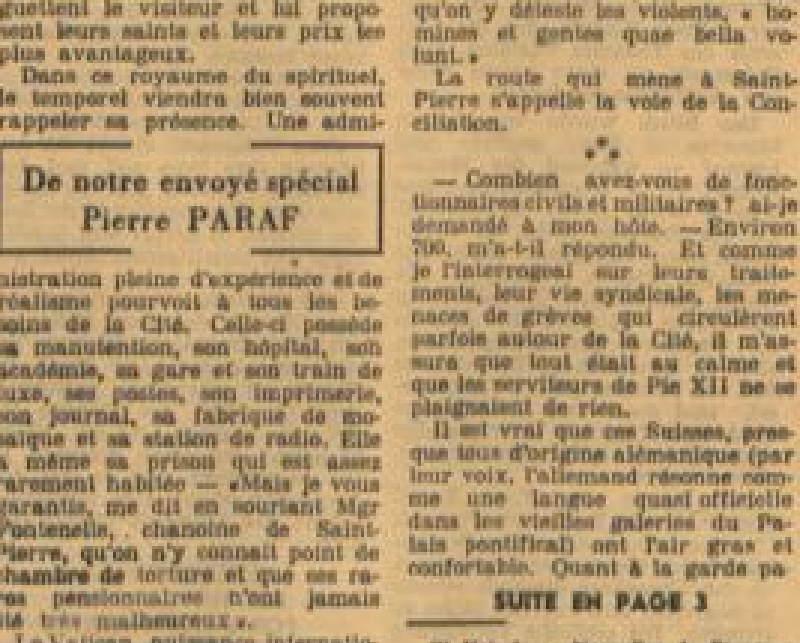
guettent le visiteur et lui proposent leurs saints et leurs prix les plus avantageux.

Dans ce royaume du spirituel, le temporel viendra bien souvent rappeler sa présence. Une administration pleine d'expérience et de réalisme pourvoit à tous les besoins de la Cité. Celle-ci possède sa manutention, son hôpital, son académie, sa gare et son train de luxe, ses postes, son imprimerie, son journal, sa fabrique de mosaïque et sa station de radio. Elle a même sa prison qui est assez rarement habitée — «Mais je vous garantis, me dit en souriant Mgr Fontenelle, chanoine de Saint-Pierre, qu'on n'y connaît point de chambre de torture et que ses rares pensionnaires n'ont jamais été très malheureux».

De notre envoyé spécial
Pierre PARAF

qu'on y délasse les violents, « homines et gentes quae bella volunt. »

La route qui mène à Saint-Pierre s'appelle la voie de la Conciliation.

⁂

— Combien avez-vous de fonctionnaires civils et militaires ? ai-je demandé à mon hôte. — Environ 700, m'a-t-il répondu. Et comme je l'interrogeai sur leurs traitements, leur vie syndicale, les menaces de grèves qui circulèrent parfois autour de la Cité, il m'assura que tout était au calme et que les serviteurs de Pie XII ne se plaignaient de rien.

Il est vrai que ces Suisses, presque tous d'origine alémanique (par leur voix, l'allemand résonne comme une langue quasi officielle dans les vieilles galeries du Palais pontifical) ont l'air gras et confortable. Quant à la garde pa

SUITE EN PAGE 3